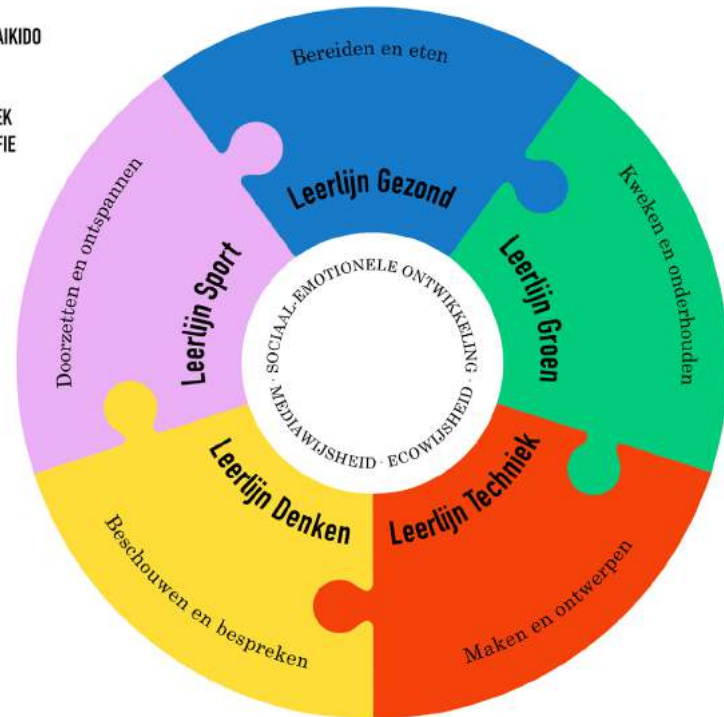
AIKIDO

EK
FIE

Bereiden en eten

Leerlijn Gezond

Kweken en onderhouden

Leerlijn Groen

Leerlijn Techniek

Maken en ontwerpen

Leerlijn Denken

Beschouwen en bespreken

Leerlijn Sport

Doorzetten en ontspannen

SOCIAAL-EMOTIONELE ONTWIKKELING · ECOWIJSHEID · MEDIAWIJSHEID ·